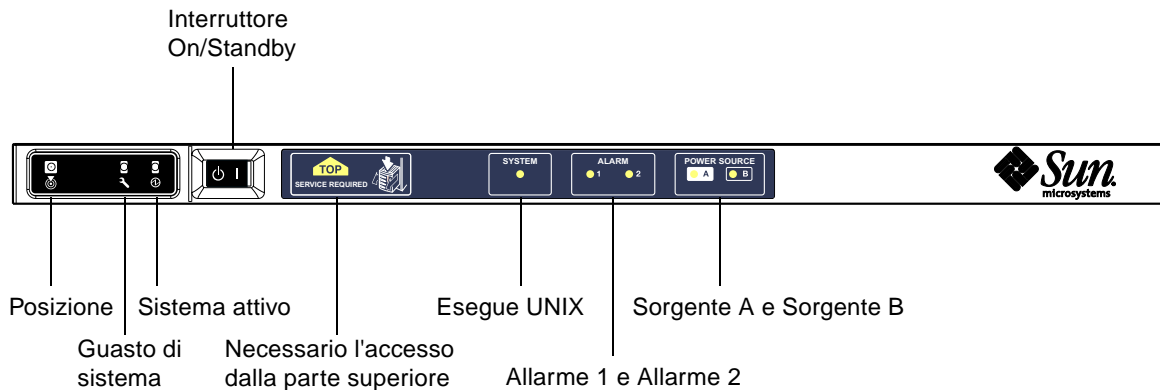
Interruttore On/Standby

TOP
SERVICE REQUIRED

SYSTEM

ALARM
1 2

POWER SOURCE
A B

Sun microsystems

Posizione

Sistema attivo

Esegue UNIX

Sorgente A e Sorgente B

Guasto di sistema

Necessario l'accesso dalla parte superiore

Allarme 1 e Allarme 2